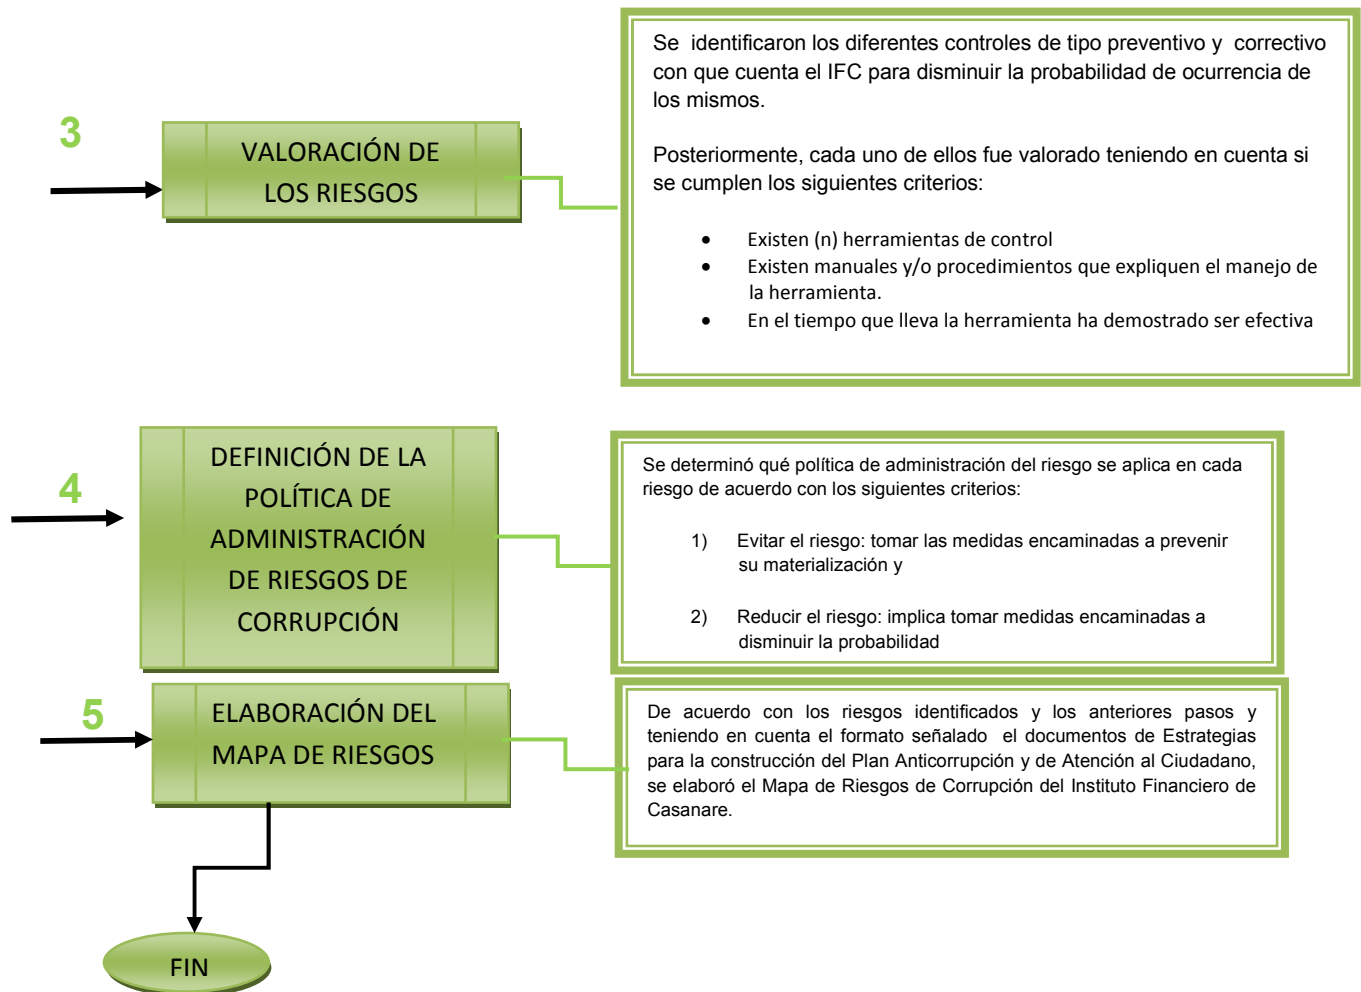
3

VALORACIÓN DE LOS RIESGOS

Se identificaron los diferentes controles de tipo preventivo y correctivo con que cuenta el IFC para disminuir la probabilidad de ocurrencia de los mismos.

Posteriormente, cada uno de ellos fue valorado teniendo en cuenta si se cumplen los siguientes criterios:

- Existen (n) herramientas de control
- Existen manuales y/o procedimientos que expliquen el manejo de la herramienta.
- En el tiempo que lleva la herramienta ha demostrado ser efectiva

4

DEFINICIÓN DE LA POLÍTICA DE ADMINISTRACIÓN DE RIESGOS DE CORRUPCIÓN

Se determinó qué política de administración del riesgo se aplica en cada riesgo de acuerdo con los siguientes criterios:

1) Evitar el riesgo: tomar las medidas encaminadas a prevenir su materialización y

2) Reducir el riesgo: implica tomar medidas encaminadas a disminuir la probabilidad

5

ELABORACIÓN DEL MAPA DE RIESGOS

De acuerdo con los riesgos identificados y los anteriores pasos y teniendo en cuenta el formato señalado el documentos de Estrategias para la construcción del Plan Anticorrupción y de Atención al Ciudadano, se elaboró el Mapa de Riesgos de Corrupción del Instituto Financiero de Casanare.

FIN